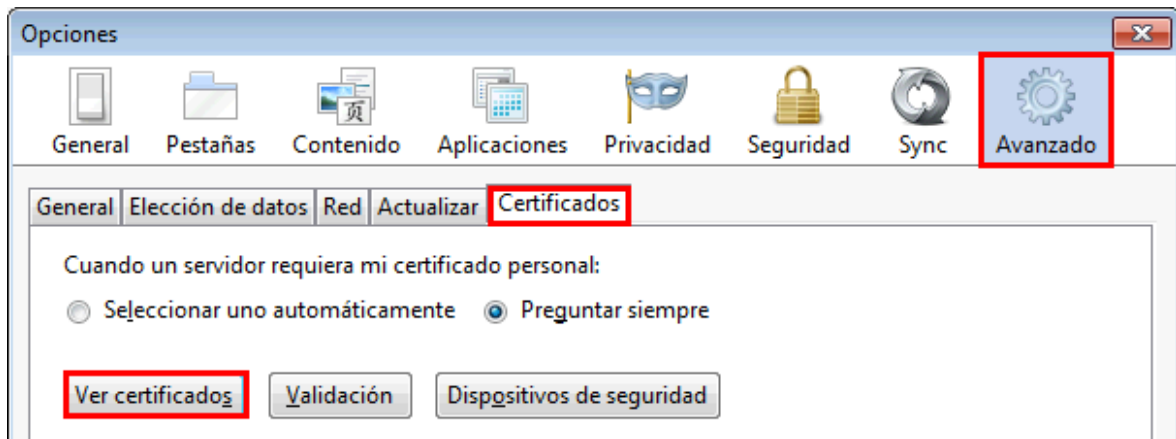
Opciones

General Pestañas Contenido Aplicaciones Privacidad Seguridad Sync Avanzado

General | Elección de datos | Red | Actualizar | Certificados

Cuando un servidor requiera mi certificado personal:

Seleccionar uno automáticamente Preguntar siempre

Ver certificados | Validación | Dispositivos de seguridad